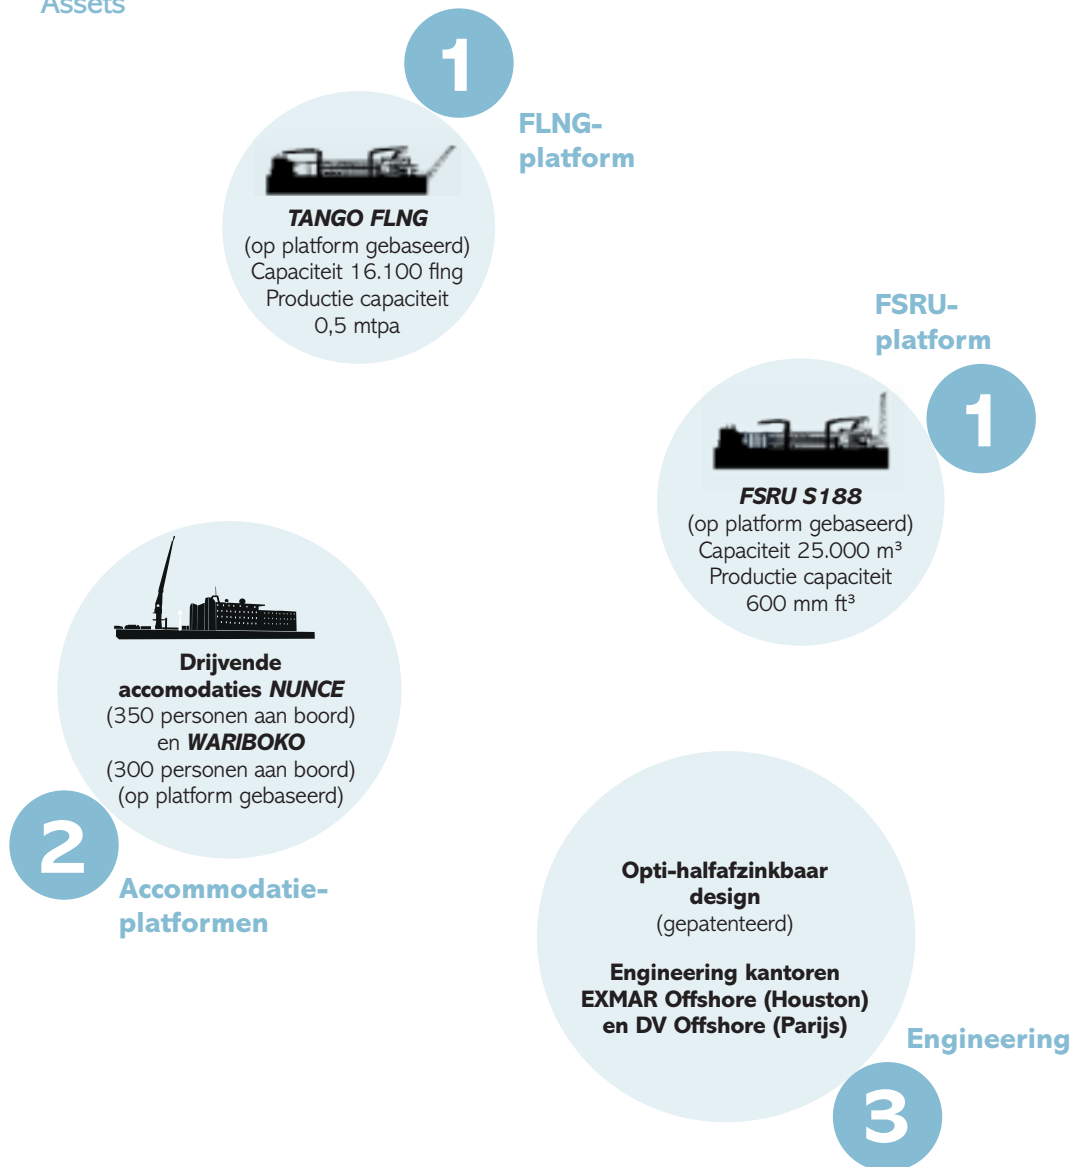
Assets

1

FLNG-platform

TANGO FLNG
(op platform gebaseerd)
Capaciteit 16.100 flng
Productie capaciteit
0,5 mtpa

FSRU-platform

1

FSRU S188
(op platform gebaseerd)
Capaciteit 25.000 m³
Productie capaciteit
600 mm ft³

Drijvende accomodaties NUNCE
(350 personen aan boord)
en WARIBOKO
(300 personen aan boord)
(op platform gebaseerd)

2

Accommodatie-platformen

Opti-halfafzinkbaar design
(gepatenteerd)

Engineering kantoren
EXMAR Offshore (Houston)
en DV Offshore (Parijs)

Engineering

3